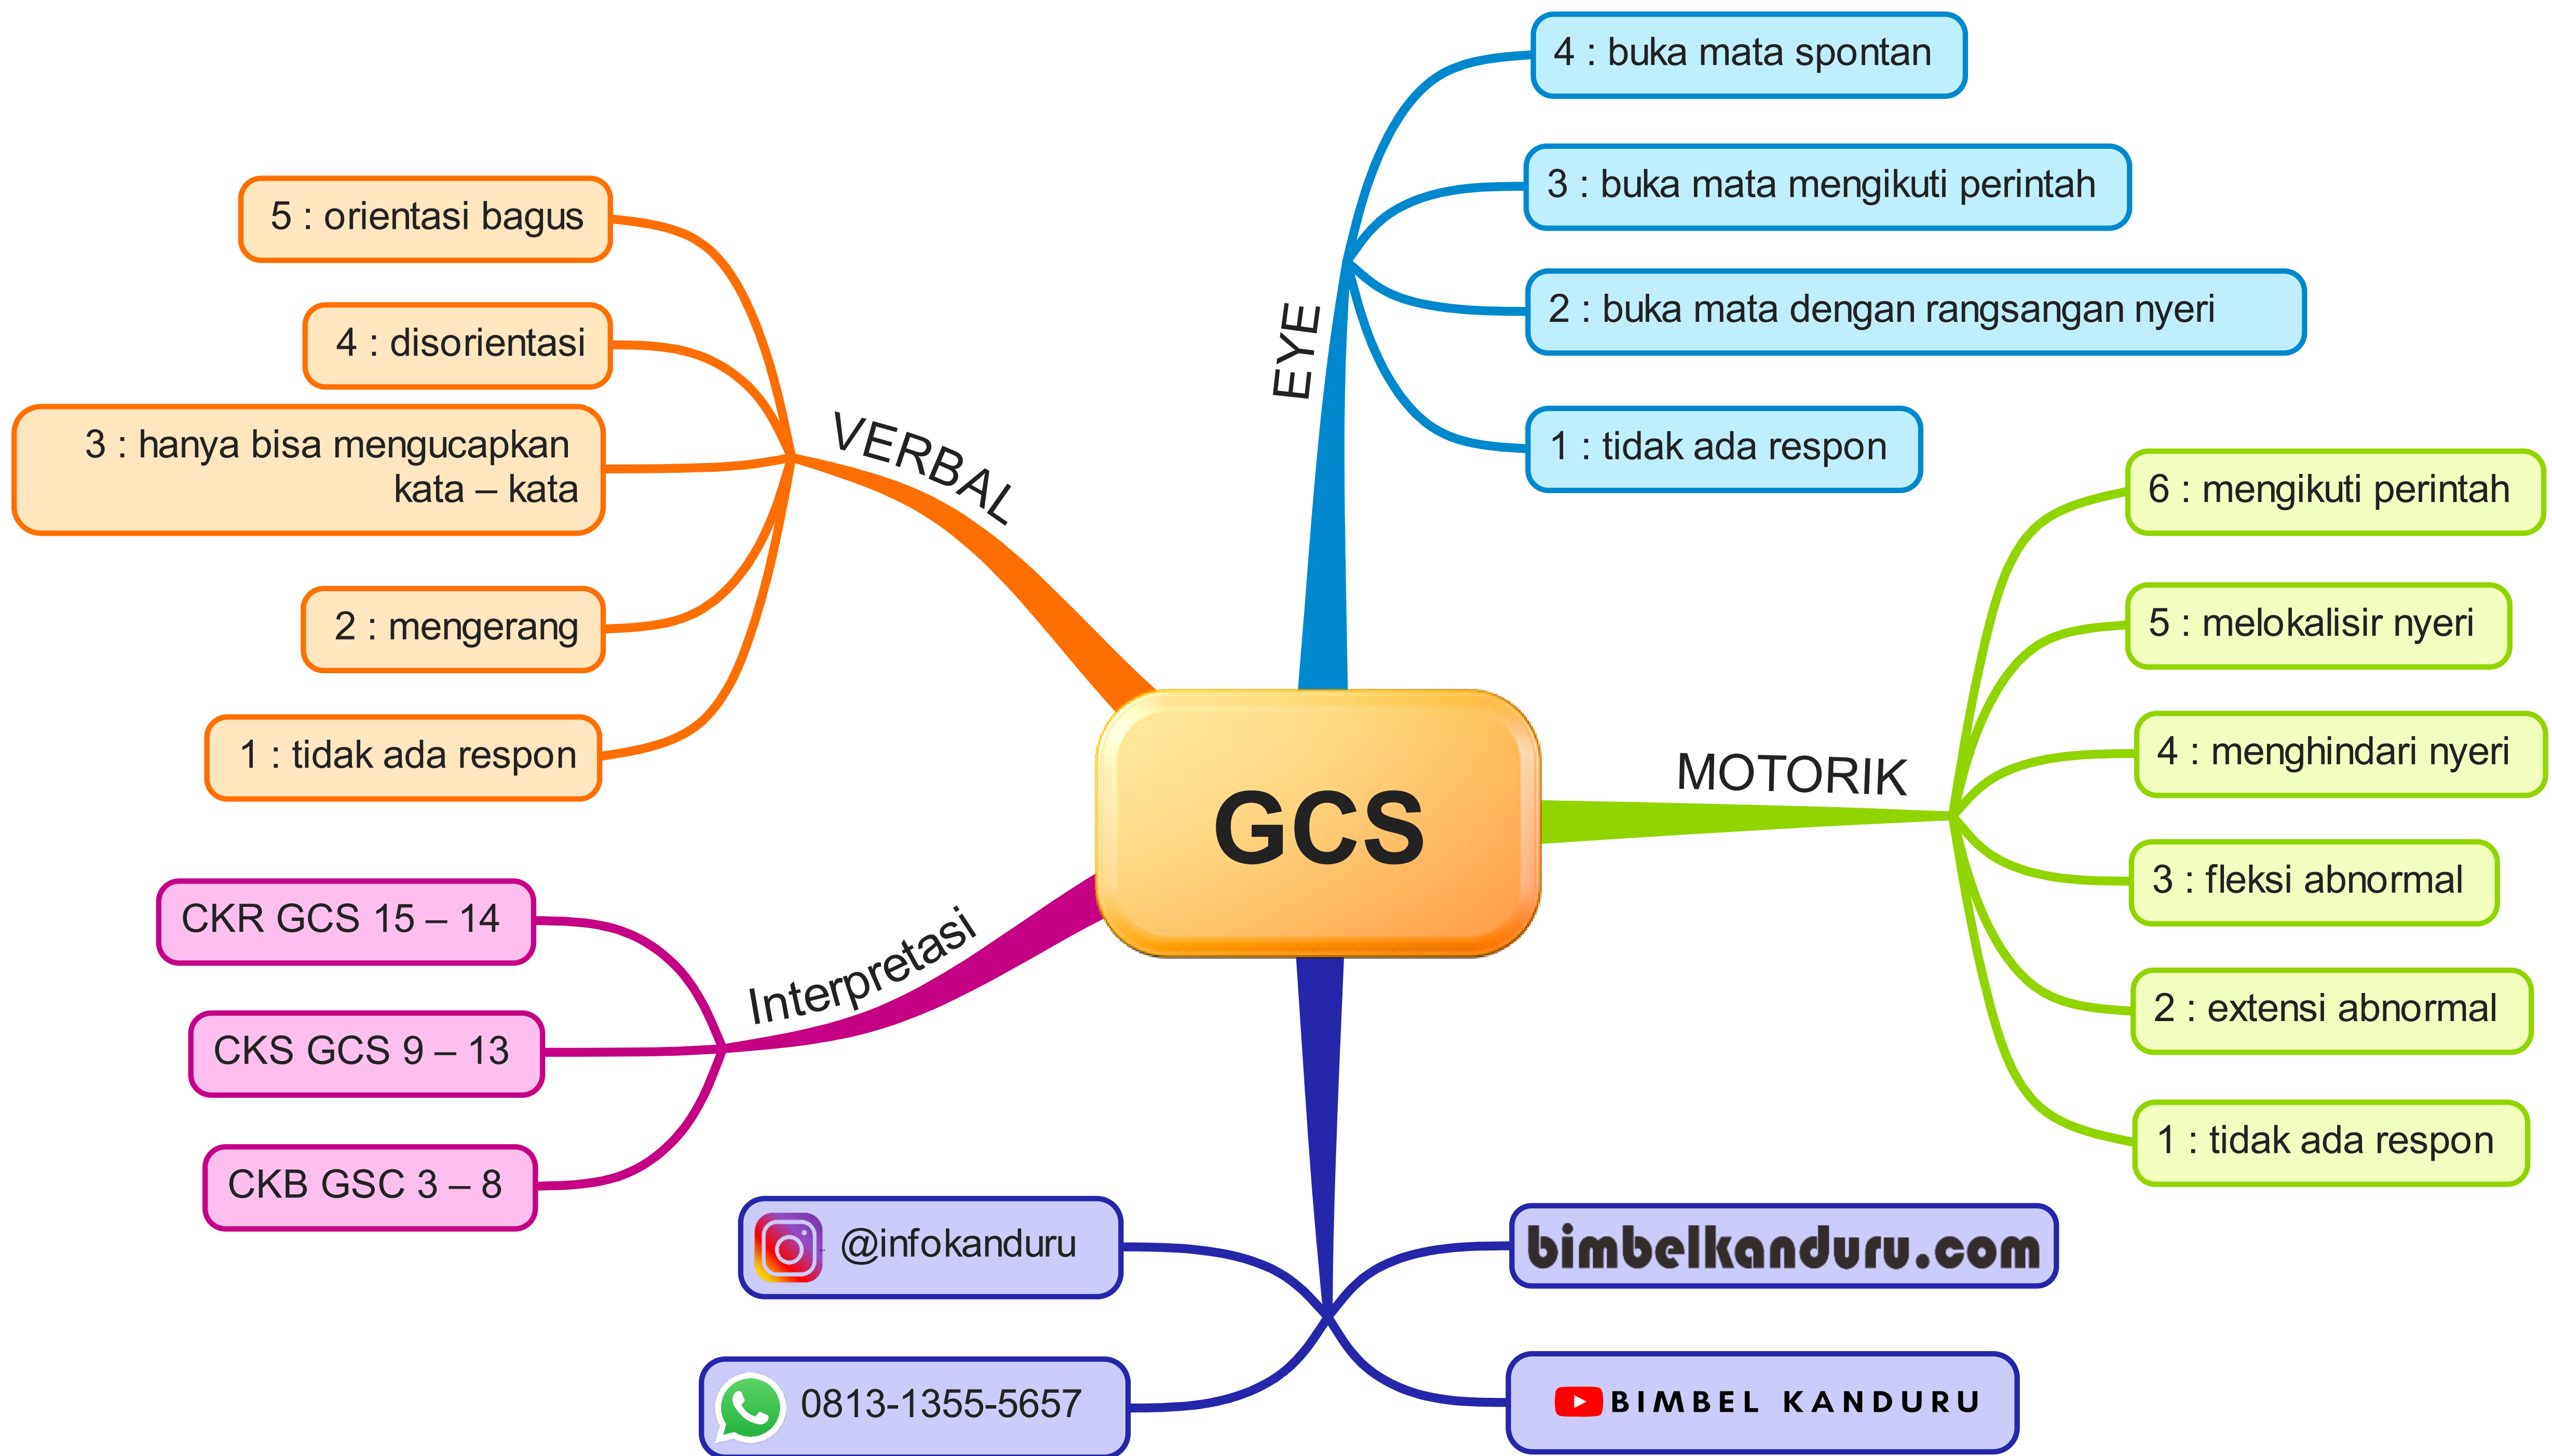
GCS

EYE

4 : buka mata spontan

3 : buka mata mengikuti perintah

2 : buka mata dengan rangsangan nyeri

1 : tidak ada respon

VERBAL

5 : orientasi bagus

4 : disorientasi

3 : hanya bisa mengucapkan kata – kata

2 : mengerang

1 : tidak ada respon

MOTORIK

6 : mengikuti perintah

5 : melokalisir nyeri

4 : menghindari nyeri

3 : fleksi abnormal

2 : extensi abnormal

1 : tidak ada respon

Interpretasi

CKR GCS 15 – 14

CKS GCS 9 – 13

CKB GSC 3 – 8

@infokanduru

0813-1355-5657

bimbelkanduru.com

BIMBEL KANDURU